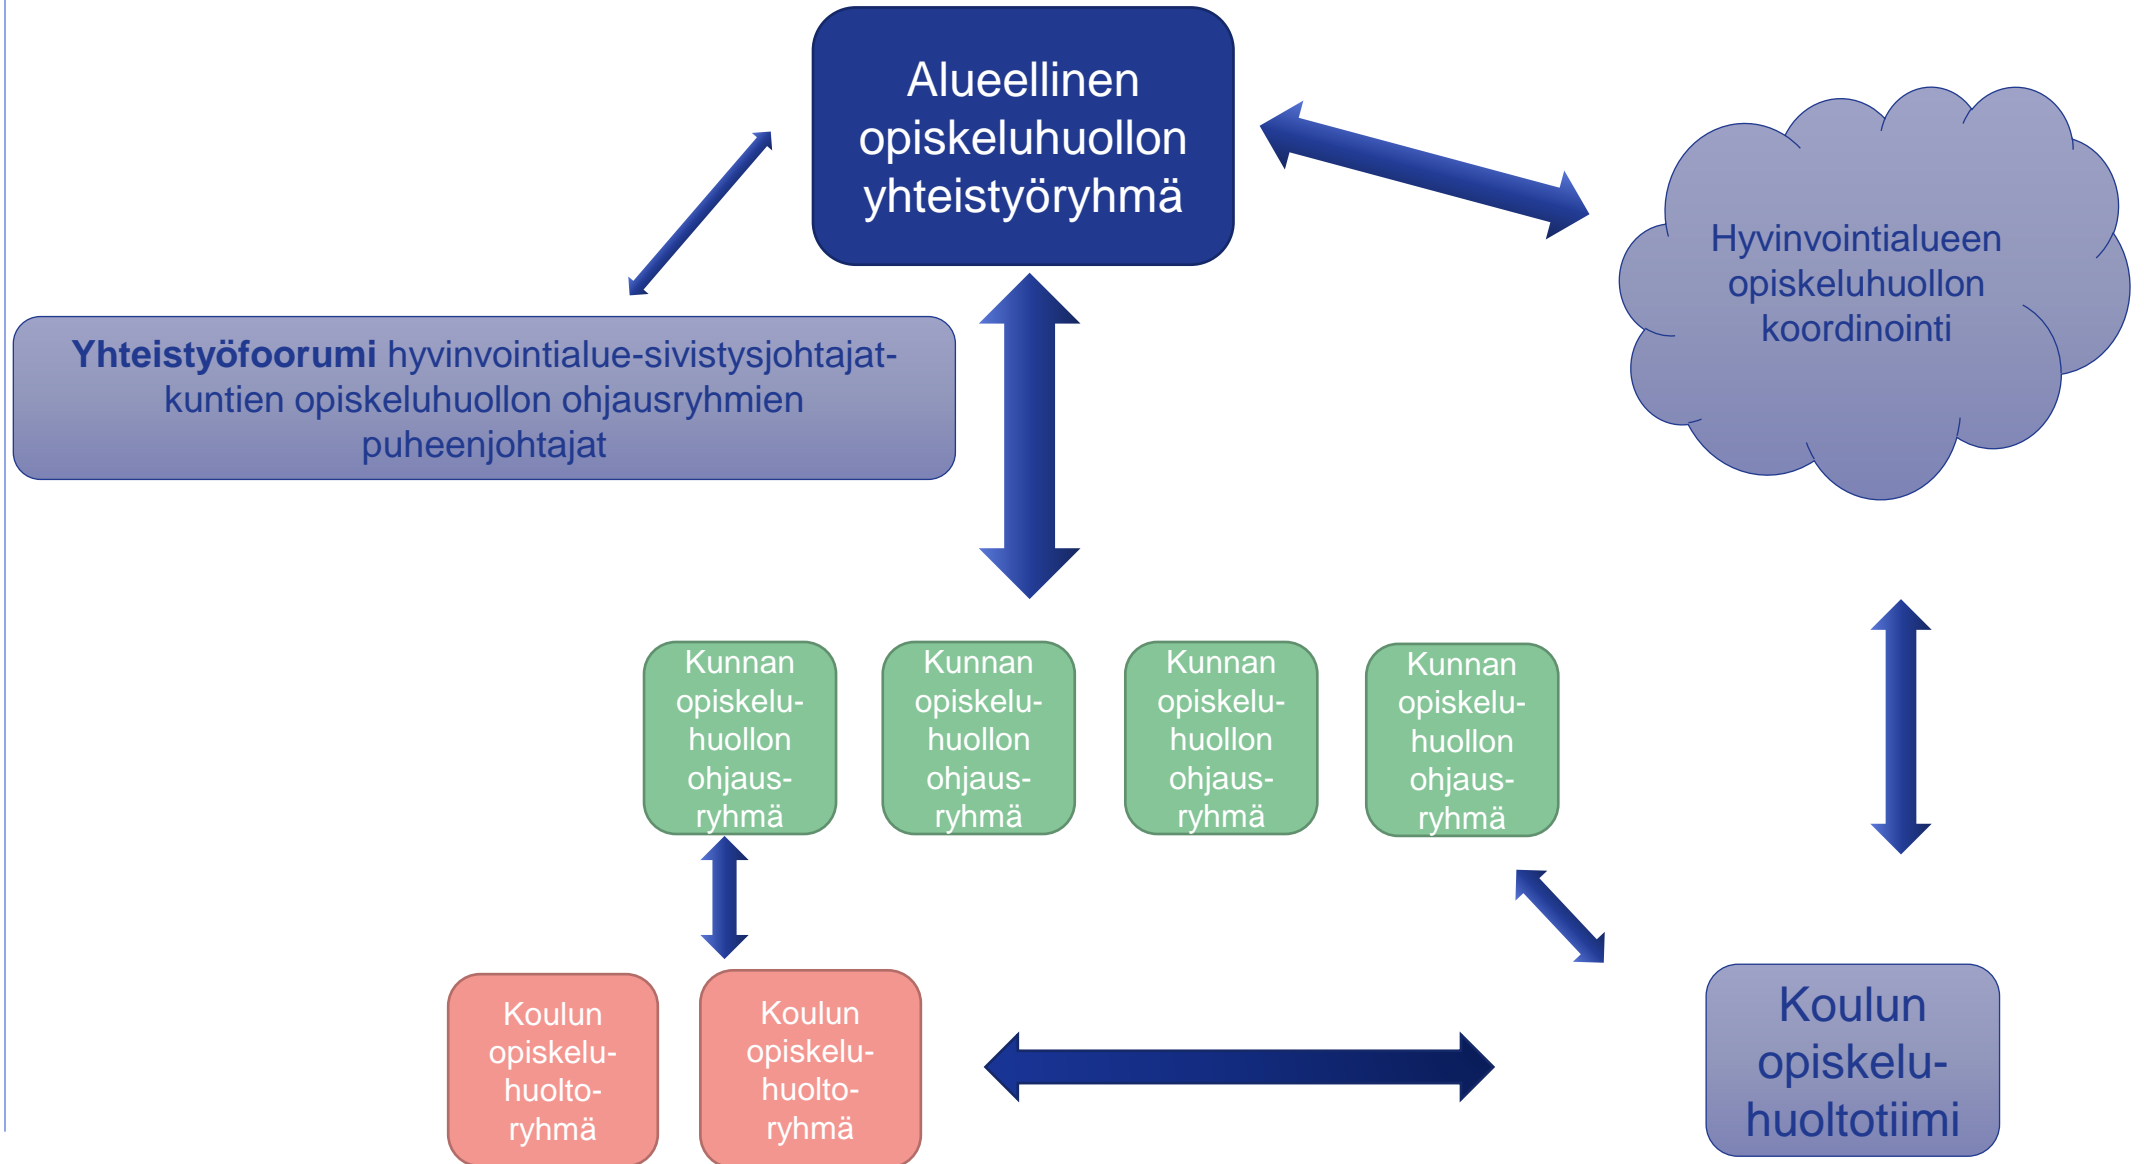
Alueellinen opiskeluhuollon yhteistyöryhmä

Hyvinvointialueen opiskeluhuollon koordinointi

**Yhteistyöfoorumi** hyvinvointialue-sivistysjohtajat-kuntien opiskeluhuollon ohjausryhmien puheenjohtajat

Kunnan opiskeluhuollon ohjausryhmä

Kunnan opiskeluhuollon ohjausryhmä

Kunnan opiskeluhuollon ohjausryhmä

Kunnan opiskeluhuollon ohjausryhmä

Koulun opiskeluhuoltoryhmä

Koulun opiskeluhuoltoryhmä

Koulun opiskeluhuoltotiimi